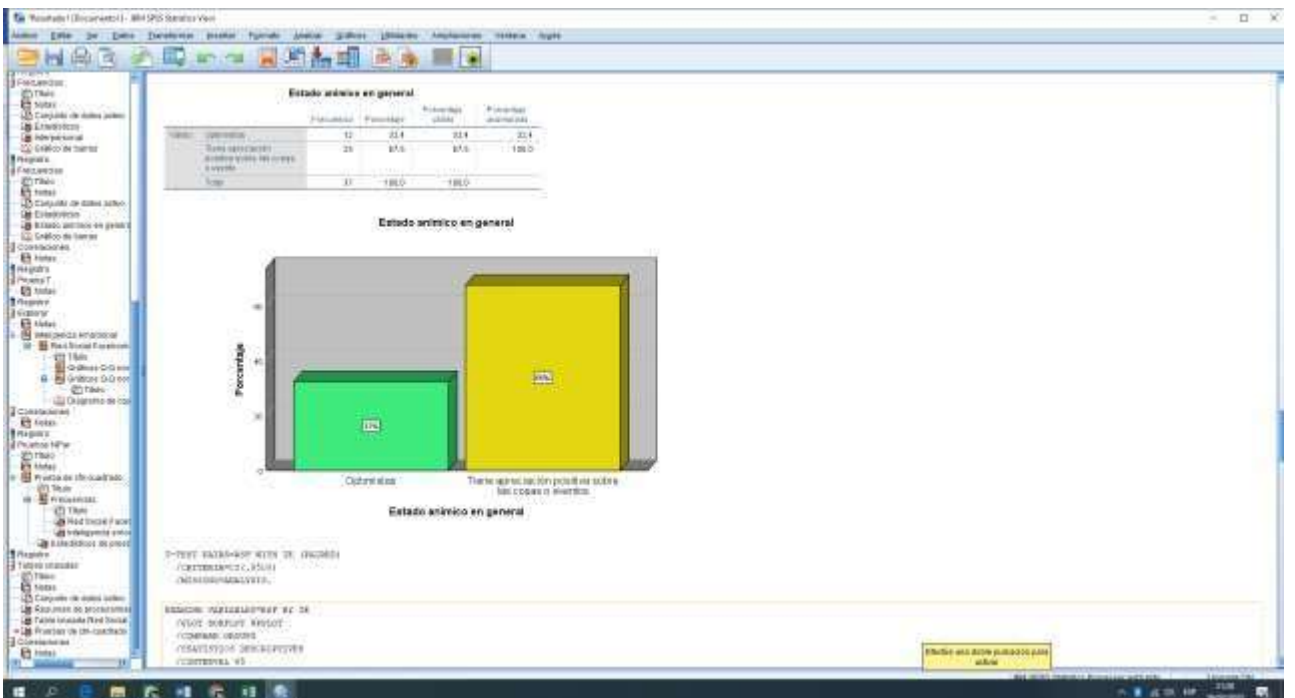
Resultado1 [Documento1] - IBM SPSS Statistics Visor

Archivo Editar Ver Datos Transformar Insertar Formato Analizar Gráficos Utilidades Ampliaciones Ventana Ayuda

Frecuencias
Título
Notas
Conjunto de datos activo
Estadísticos
Interpersonal
Gráfico de barras
Registro
Frecuencias
Título
Notas
Conjunto de datos activo
Estadísticos
Estado anímico en general
Gráfico de barras
Correlaciones
Notas
Registro
Prueba T
Notas
Registro
Explorar
Notas
Inteligencia emocional
Red Social Facebook
Título
Gráficos Q-Q nor
Gráficos Q-Q nor
Título
Diagrama de caj
Correlaciones
Notas
Registro
Pruebas NPar
Título
Notas
Prueba de chi-cuadrado
Título
Frecuencias
Título
Red Social Faceb
Inteligencia emoc
Estadísticos de prueb
Registro
Tablas cruzadas
Título
Notas
Conjunto de datos activo
Resumen de procesamien
Tabla cruzada Red Social
Pruebas de chi-cuadrado
Correlaciones
Notas

Estado anímico en general

| | | Frecuencia | Porcentaje | Porcentaje válido | Porcentaje acumulado |
|---|---|---|---|---|---|
| Válido | Optimistas | 12 | 32,4 | 32,4 | 32,4 |
| | Tiene apreciación positiva sobre las cosas o eventos | 25 | 67,6 | 67,6 | 100,0 |
| | Total | 37 | 100,0 | 100,0 | |

Estado anímico en general

Porcentaje

60
40
20
0

32%
68%

Optimistas
Tiene apreciación positiva sobre las cosas o eventos

Estado anímico en general

T-TEST PAIRS=REP WITH IE (PAIRED)
/CRITERIA=CI(.9500)
/MISSING=ANALYSIS.

EXAMINE VARIABLES=REP BY IE
/PLOT BOXPLOT NPPLOT
/COMPARE GROUPS
/STATISTICS DESCRIPTIVES
/CINTERVAL 95

Efectúe una doble pulsación para activar